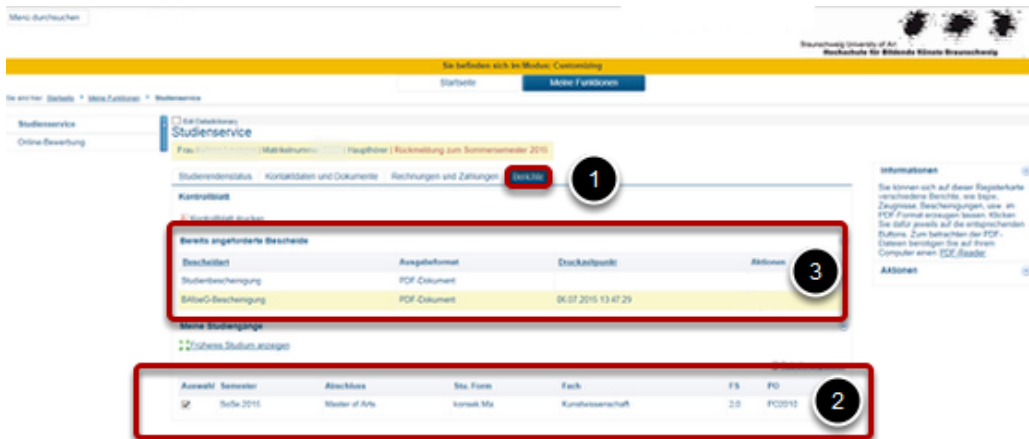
Menü durchsuchen

Braunschweig University of Art
Hochschule für Bildende Künste Braunschweig

Sie befinden sich im Modus: Customizing

Startseite | Meine Funktionen

Sie sind hier: Startseite > Meine Funktionen > Studienservice

Studienservice
Online-Bewerbung

Edit Dateiklickmarry
Studienservice

Frau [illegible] | Matrikelnummer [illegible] | Haupthörer | Rückmeldung zum Sommersemester 2015

Studierendenstatus | Kontaktdaten und Dokumente | Rechnungen und Zahlungen | Berichte

1

Kontrollblatt

Kontrollblatt drucken

Bereits angeforderte Bescheide

| Bescheidart | Ausgabeformat | Druckzeitpunkt | Aktionen |
|---|---|---|---|
| Studienbescheinigung | PDF-Dokument | | |
| BAföG-Bescheinigung | PDF-Dokument | 06.07.2015 13:47:29 | |

3

Meine Studiengänge

Früheres Studium anzeigen

| Auswahl | Semester | Abschluss | Stu. Form | Fach | FS | PO |
|---|---|---|---|---|---|---|
| ☑ | SoSe 2015 | Master of Arts | konsek Ma | Kunstwissenschaft | 2.0 | PO2010 |

2

Informationen

Sie können sich auf dieser Registerkarte verschiedene Berichte, wie bspw. Zeugnisse, Bescheinigungen, usw. im PDF-Format erzeugen lassen. Klicken Sie dafür jeweils auf die entsprechenden Buttons. Zum betrachten der PDF-Dateien benötigen Sie auf Ihrem Computer einen PDF-Reader

Aktionen